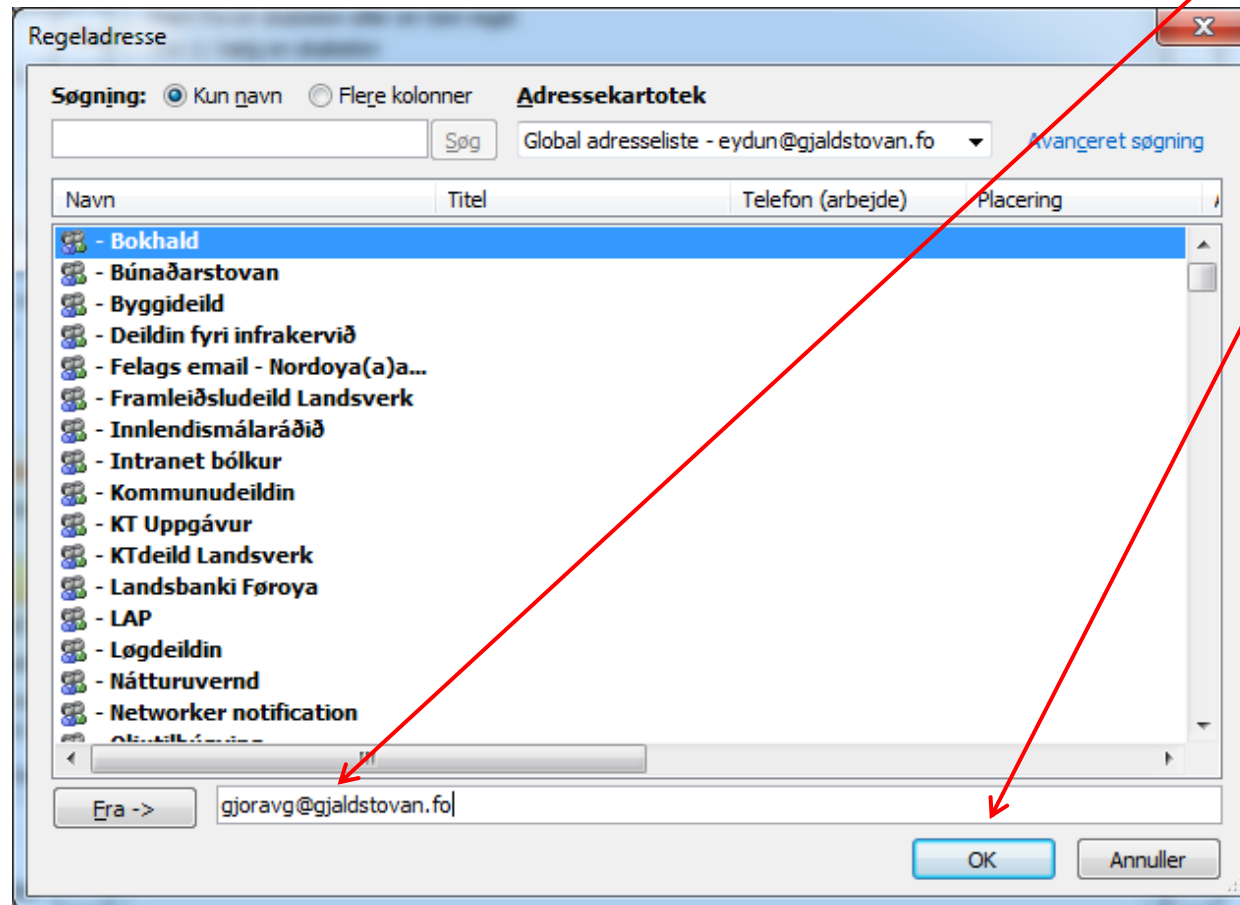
Regeladresse

Søgning: Kun navn Flere kolonner

Adressekartotek

Søg

Global adresseliste - eydun@gjaldstovan.fo

Avanceret søgning

| Navn | Titel | Telefon (arbejde) | Placering |
|---|---|---|---|
| - Bokhald | | | |
| - Búnaðarstovan | | | |
| - Byggideild | | | |
| - Deildin fyri infrakervið | | | |
| - Felags email - Nordoya(a)a... | | | |
| - Framleiðsludeild Landsverk | | | |
| - Innlendismálaráðið | | | |
| - Intranet bólkur | | | |
| - Kommunudeildin | | | |
| - KT Uppgávur | | | |
| - KTdeild Landsverk | | | |
| - Landsbanki Føroya | | | |
| - LAP | | | |
| - Løgdeildin | | | |
| - Náttúruvernd | | | |
| - Networker notification | | | |
| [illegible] | | | |

Fra ->

gjoravg@gjaldstovan.fo

OK

Annuller